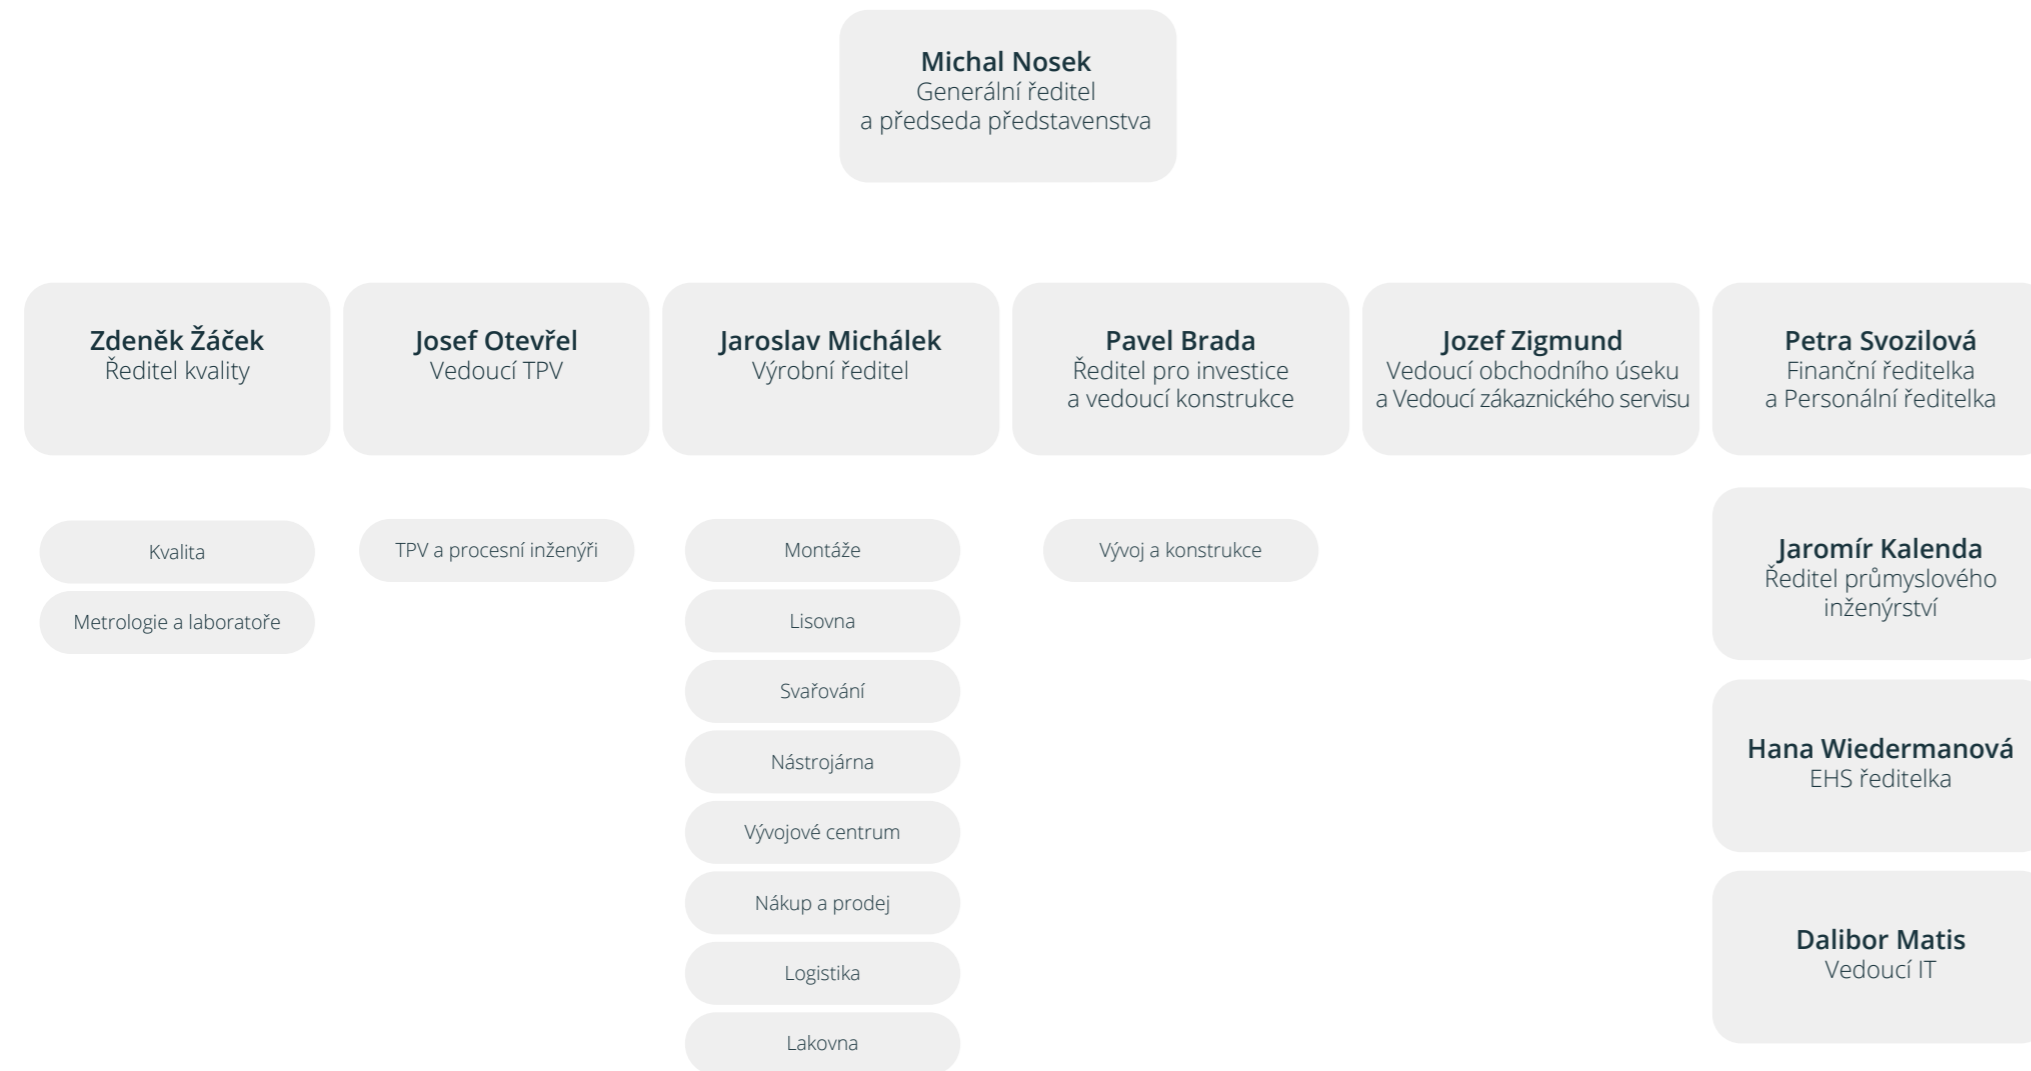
Michal Nosek
Generální ředitel
a předseda představenstva

Zdeněk Žáček
Ředitel kvality

Kvalita

Metrologie a laboratoře

Josef Otevřel
Vedoucí TPV

TPV a procesní inženýři

Jaroslav Michálek
Výrobní ředitel

Montáže

Lisovna

Svařování

Nástrojárna

Vývojové centrum

Nákup a prodej

Logistika

Lakovna

Pavel Brada
Ředitel pro investice
a vedoucí konstrukce

Vývoj a konstrukce

Jozef Zigmund
Vedoucí obchodního úseku
a Vedoucí zákaznického servisu

Petra Svozilová
Finanční ředitelka
a Personální ředitelka

Jaromír Kalenda
Ředitel průmyslového inženýrství

Hana Wiedermanová
EHS ředitelka

Dalibor Matis
Vedoucí IT